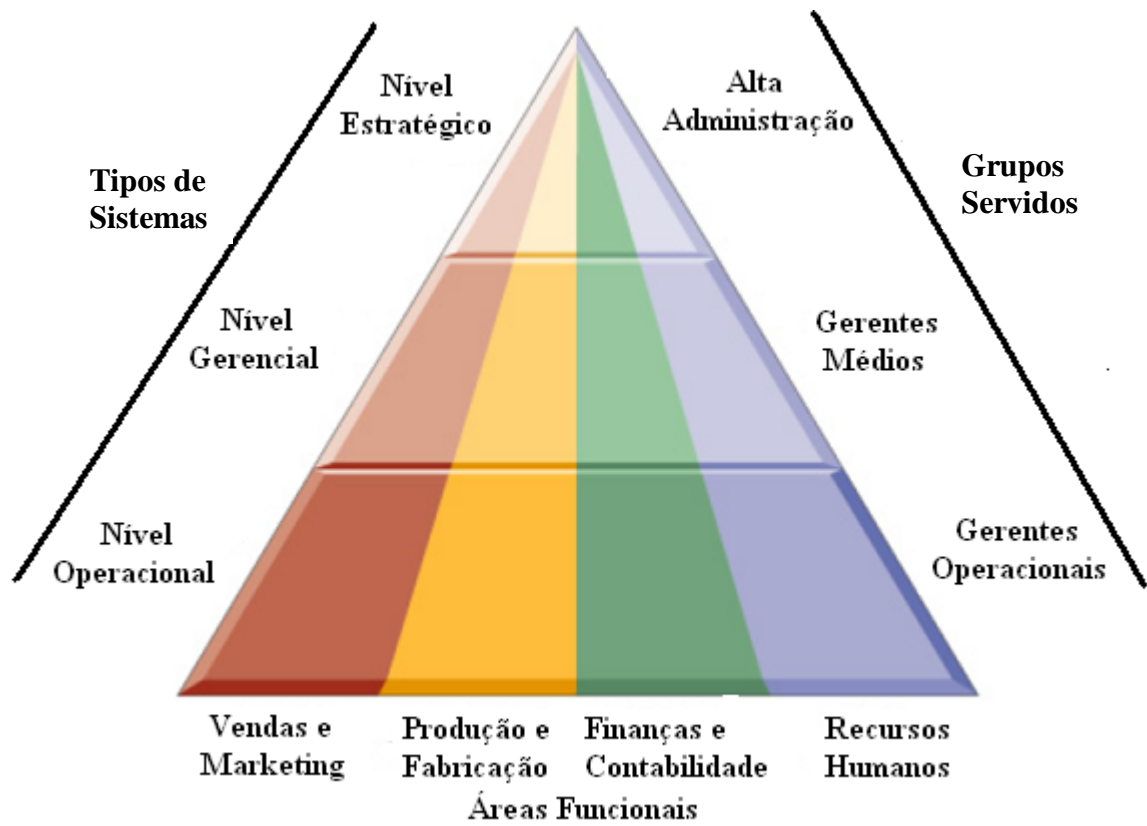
Nível Estratégico

Alta Administração

Tipos de Sistemas

Grupos Servidos

Nível Gerencial

Gerentes Médios

Nível Operacional

Gerentes Operacionais

Vendas e Marketing

Produção e Fabricação

Finanças e Contabilidade

Recursos Humanos

Áreas Funcionais